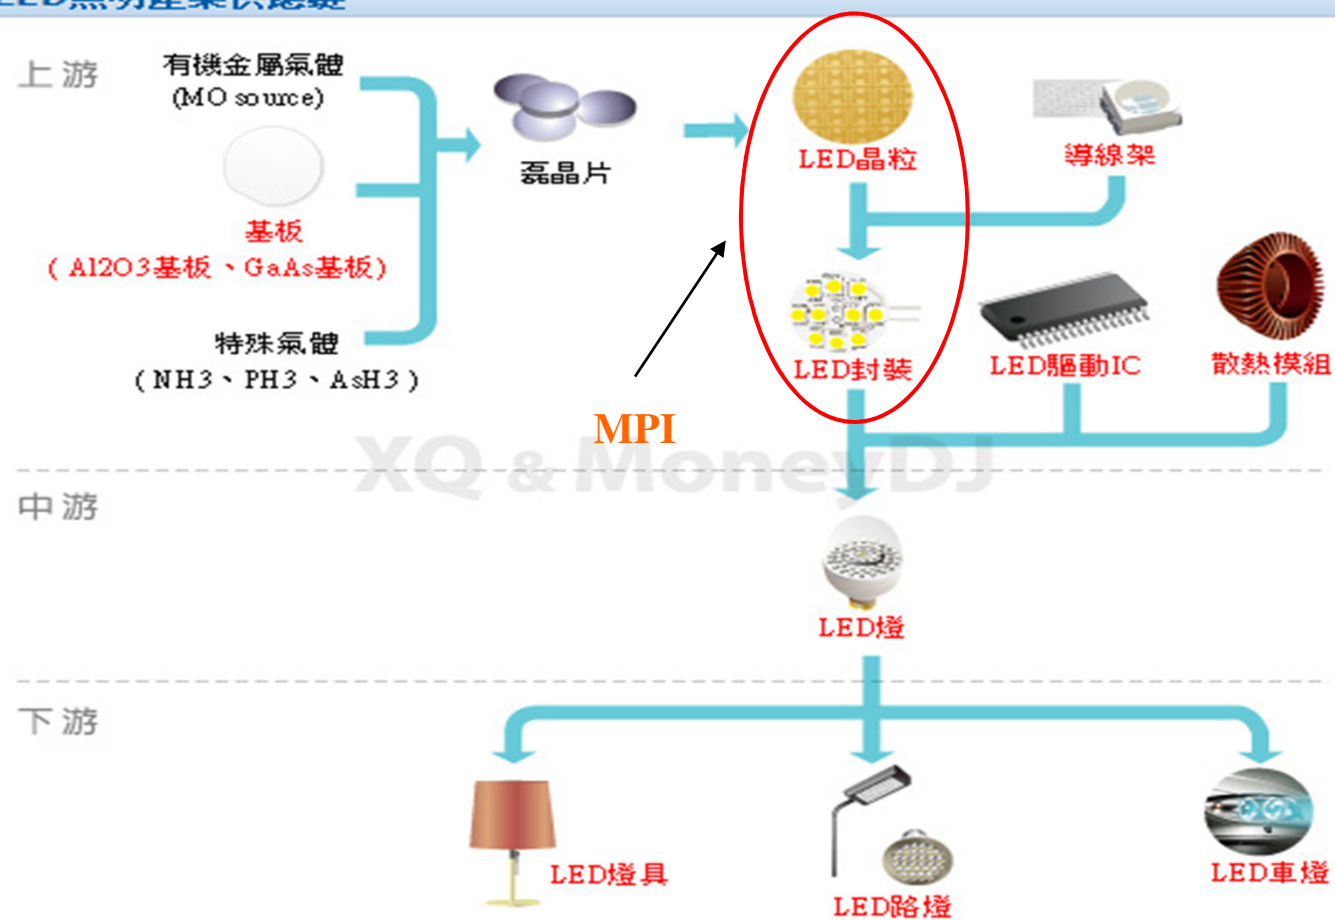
LED照明產業供應鏈

上游

有機金屬氣體
(MO source)

基板
(Al2O3基板、GaAs基板)

特殊氣體
(NH3、PH3、AsH3)

磊晶片

LED晶粒

導線架

LED封裝

LED驅動IC

散熱模組

MPI

XQ & MoneyDJ

中游

LED燈

下游

LED燈具

LED路燈

LED車燈